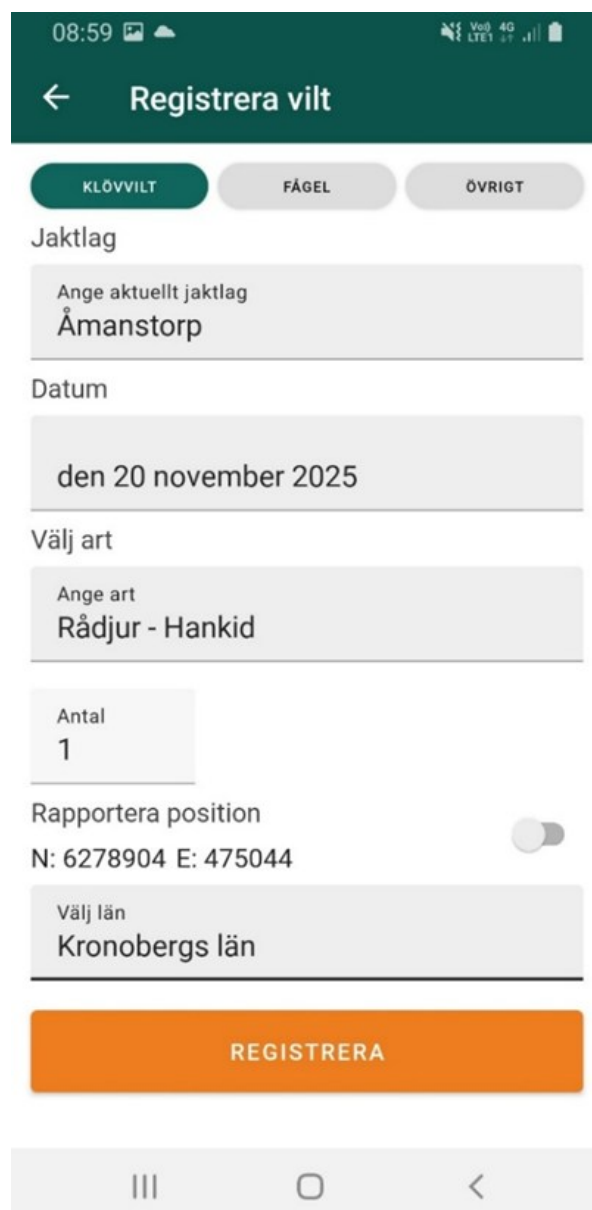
08:59

Vo0 LTE1 4G

←   Registrera vilt

KLÖVVILT   FÅGEL   ÖVRIGT

Jaktlag

Ange aktuellt jaktlag
Åmanstorp

Datum

den 20 november 2025

Välj art

Ange art
Rådjur - Hankid

Antal
1

Rapportera position

N: 6278904 E: 475044

Välj län
Kronobergs län

REGISTRERA